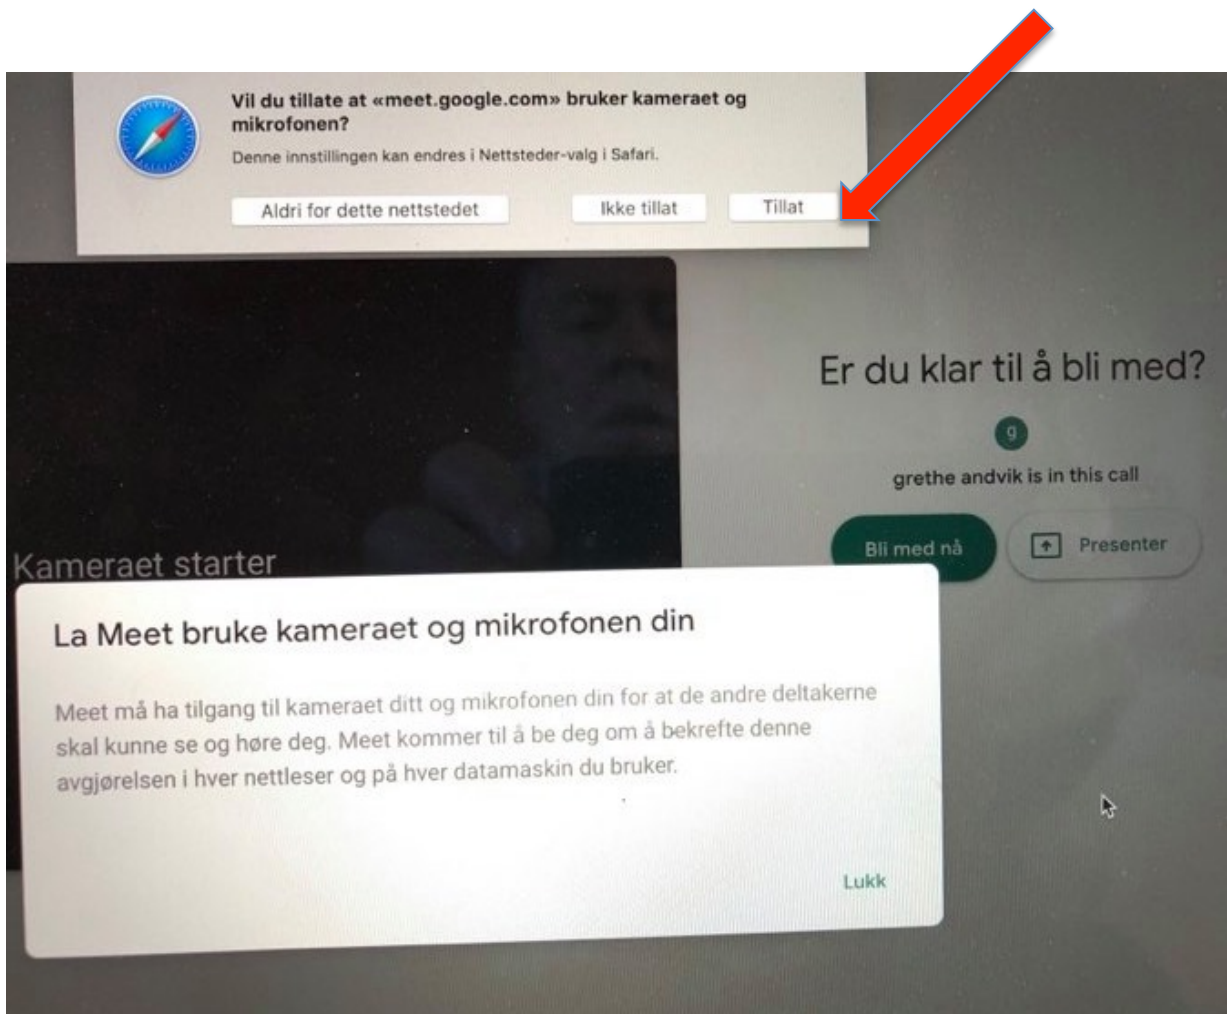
Vil du tillate at «meet.google.com» bruker kameraet og mikrofonen?

Denne innstillingen kan endres i Nettsteder-valg i Safari.

Aldri for dette nettstedet

Ikke tillat

Tillat

Er du klar til å bli med?

g

grethe andvik is in this call

Bli med nå

Presenter

Kameraet starter

La Meet bruke kameraet og mikrofonen din

Meet må ha tilgang til kameraet ditt og mikrofonen din for at de andre deltakerne skal kunne se og høre deg. Meet kommer til å be deg om å bekrefte denne avgjørelsen i hver nettleser og på hver datamaskin du bruker.

Lukk